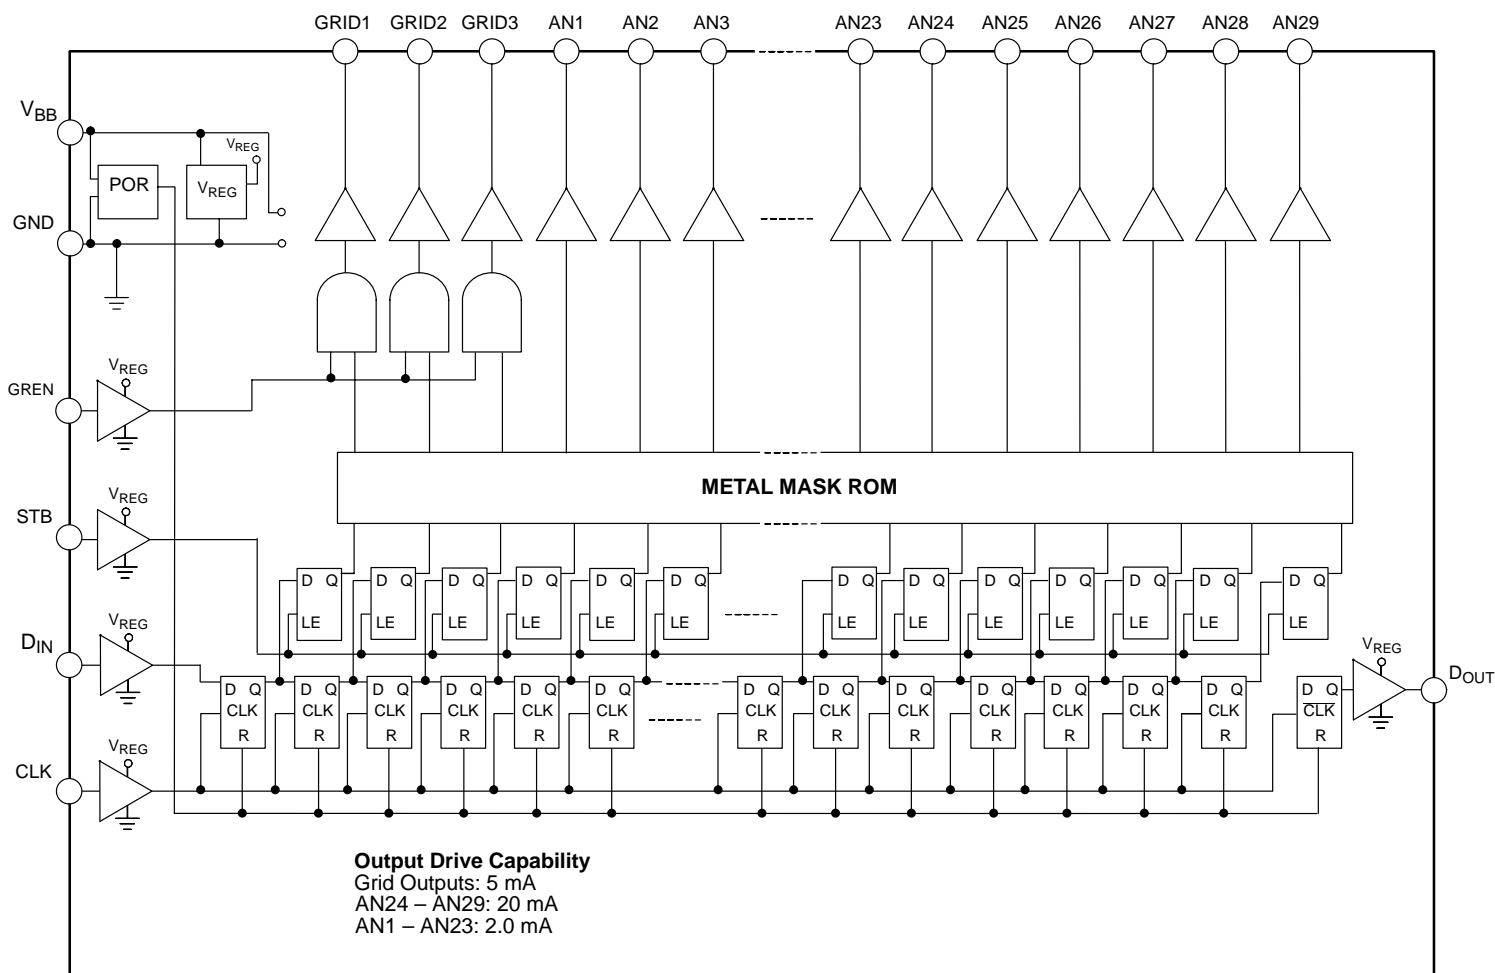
GRID1 GRID2 GRID3 AN1 AN2 AN3 AN23 AN24 AN25 AN26 AN27 AN28 AN29

$V_{BB}$

POR

$V_{REG}$

$V_{REG}$

GND

GREN

$V_{REG}$

STB

$V_{REG}$

METAL MASK ROM

D Q
LE

D Q
LE

D Q
LE

D Q
LE

D Q
LE

D Q
LE

D Q
LE

D Q
LE

D Q
LE

D Q
LE

D Q
LE

D Q
LE

D Q
LE

$D_{IN}$

$V_{REG}$

D Q
CLK
R

D Q
CLK
R

D Q
CLK
R

D Q
CLK
R

D Q
CLK
R

D Q
CLK
R

D Q
CLK
R

D Q
CLK
R

D Q
CLK
R

D Q
CLK
R

D Q
CLK
R

D Q
CLK
R

D Q
CLK
R

D Q
$\overline{CLK}$
R

$V_{REG}$

$D_{OUT}$

CLK

$V_{REG}$

**Output Drive Capability**
Grid Outputs: 5 mA
AN24 – AN29: 20 mA
AN1 – AN23: 2.0 mA